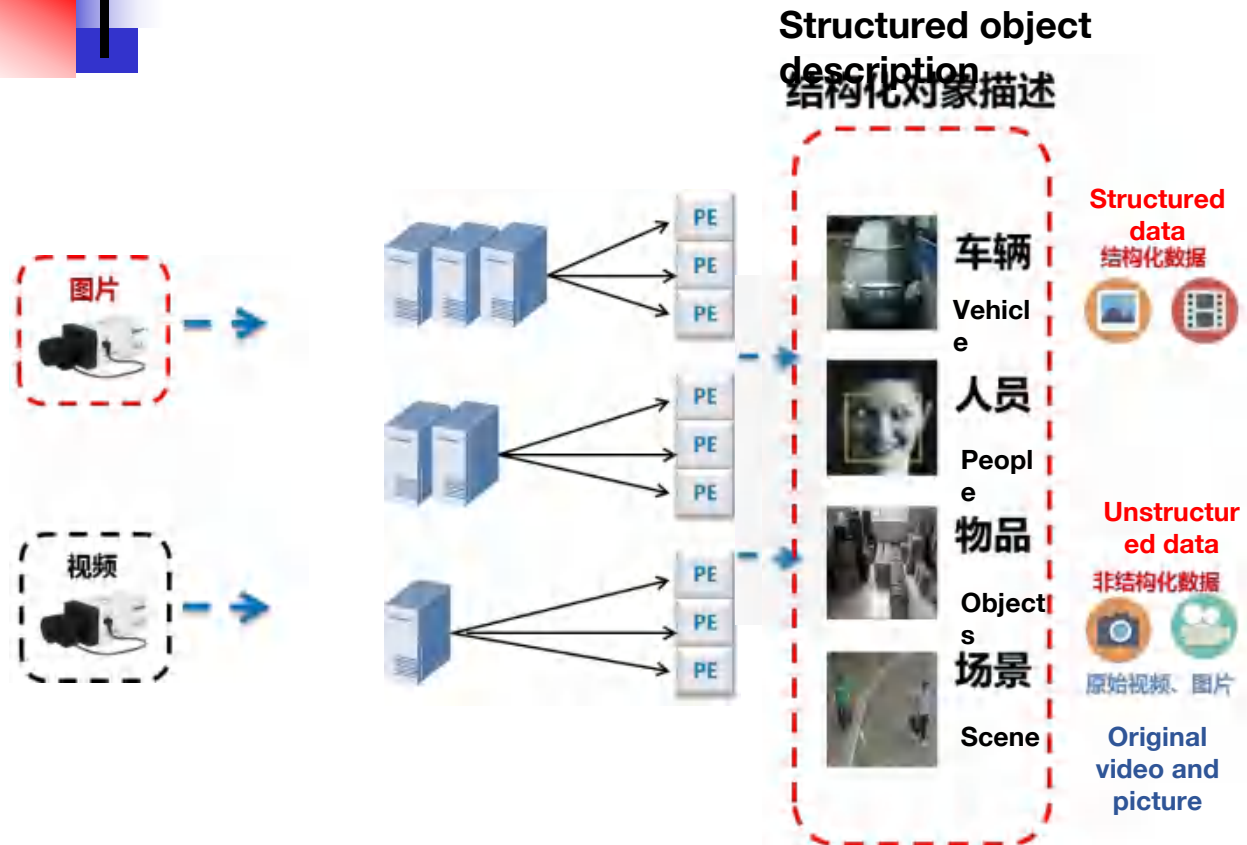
Structured object description
结构化对象描述

图片

视频

PE
PE
PE
PE
PE
PE
PE
PE
PE

车辆
Vehicle
人员
People
物品
Objects
场景
Scene

Structured data
结构化数据

Unstructured data
非结构化数据
原始视频、图片
Original video and picture